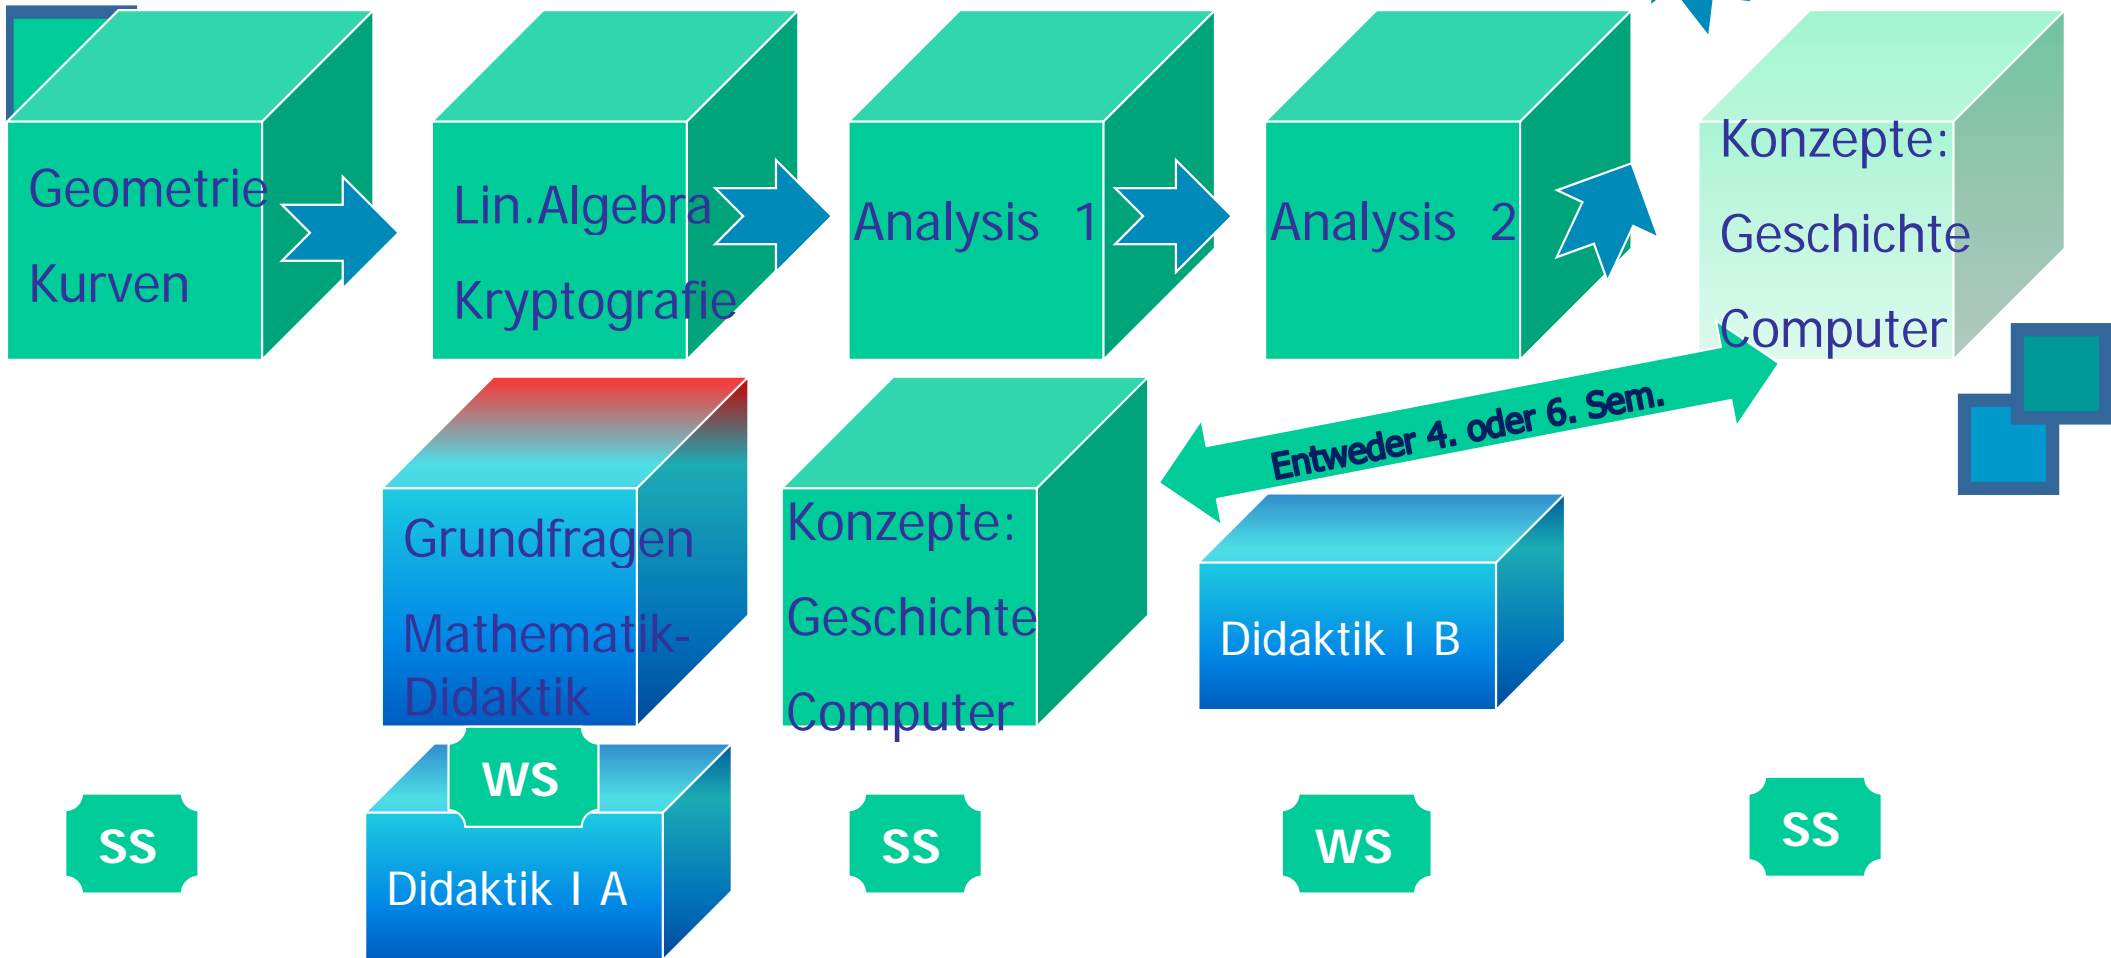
Geometrie
Kurven

Lin.Algebra
Kryptografie

Analysis 1

Analysis 2

Konzepte:
Geschichte
Computer

Grundfragen
Mathematik-Didaktik

Konzepte:
Geschichte
Computer

Entweder 4. oder 6. Sem.

Didaktik I B

WS

Didaktik I A

SS

SS

WS

SS